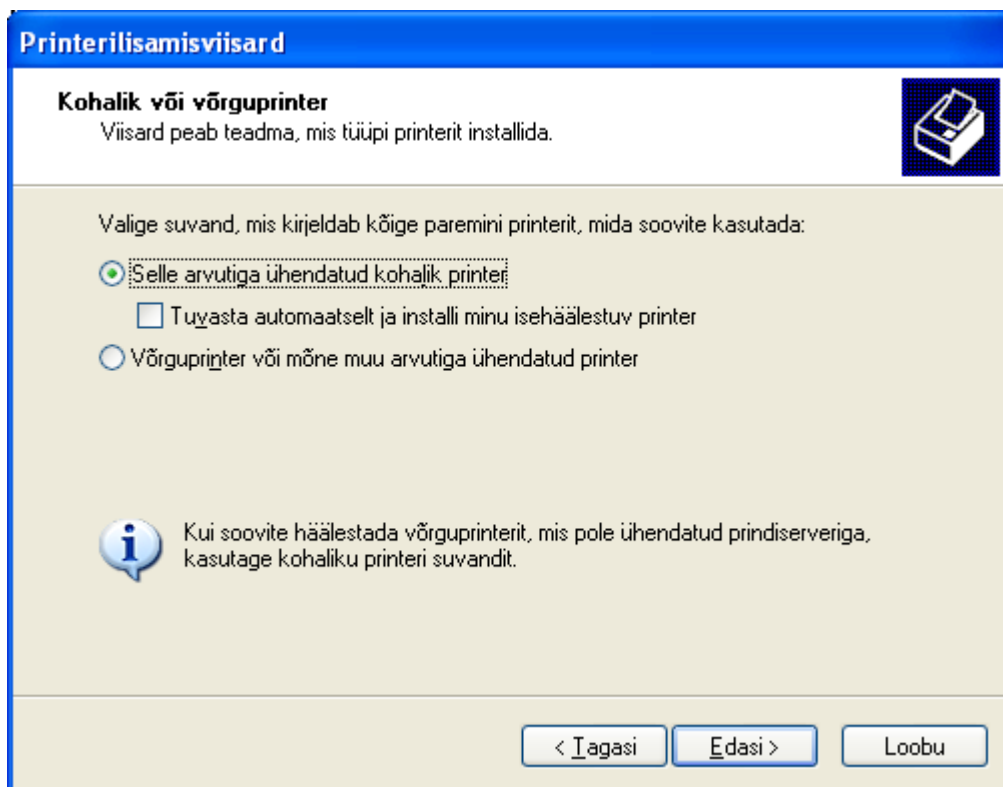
Printerilisamisviisard

Kohalik või võrguprinter
Viisard peab teadma, mis tüüpi printerit installida.

Valige suvand, mis kirjeldab kõige paremini printerit, mida soovite kasutada:

Selle arvutiga ühendatud kohalik printer

Tuvasta automaatselt ja installi minu isehäälestuv printer

Võrguprinter või mõne muu arvutiga ühendatud printer

Kui soovite häälestada võrguprinterit, mis pole ühendatud prindiserveriga, kasutage kohaliku printeri suvandit.

< Tagasi

Edasi >

Loobu